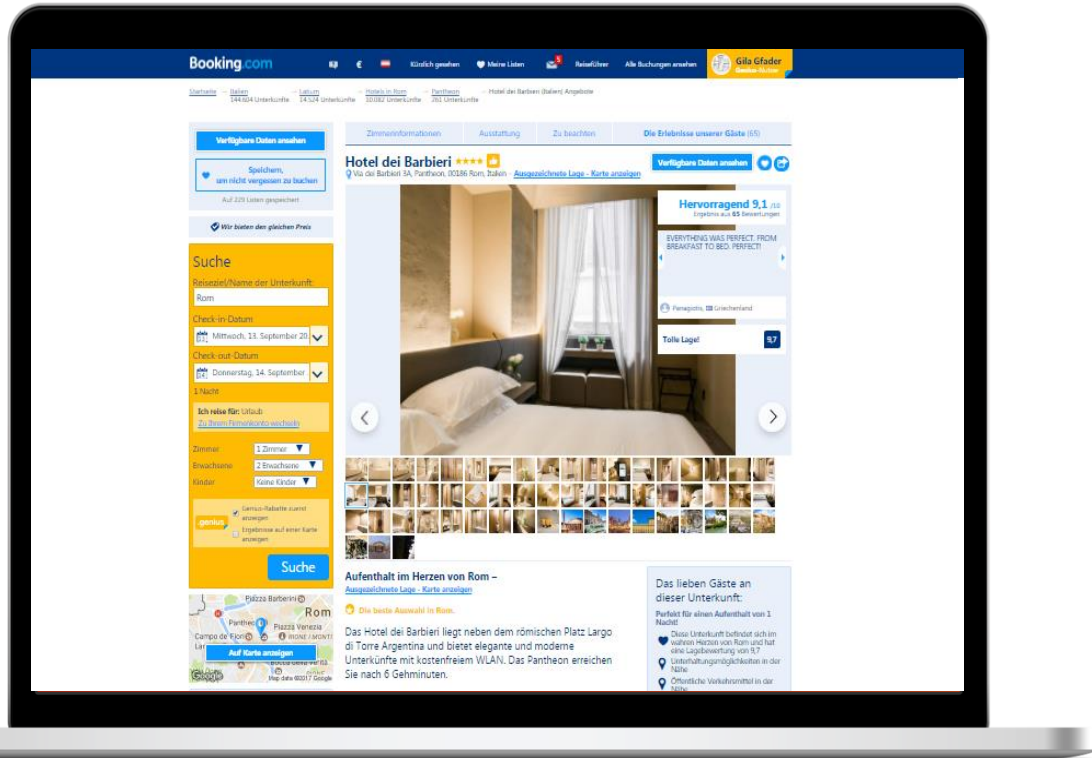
Booking.com € Kürzlich gesehen Meine Listen 5 Reiseführer Alle Buchungen ansehen Gila Gfader Genius-Nutzer

Startseite → Italien 144.604 Unterkünfte → Latium 14.524 Unterkünfte → Hotels in Rom 10.082 Unterkünfte → Pantheon 261 Unterkünfte → Hotel dei Barbieri (Italien) Angebote

Verfügbare Daten ansehen

Speichern, um nicht vergessen zu buchen

Auf 229 Listen gespeichert

Wir bieten den gleichen Preis

Suche

Reiseziel/Name der Unterkunft:

Rom

Check-in-Datum

Mittwoch, 13. September 20

Check-out-Datum

Donnerstag, 14. September

1 Nacht

Ich reise für: Urlaub

Zu Ihrem Firmenkonto wechseln

Zimmer 1 Zimmer

Erwachsene 2 Erwachsene

Kinder Keine Kinder

genius Genius-Rabatte zuerst anzeigen

Ergebnisse auf einer Karte anzeigen

Suche

Piazza Barberini Rom Pantheon Piazza Venezia Campo de' Fiori RIONE I MONTI

Auf Karte anzeigen

Google Map data ©2017 Google

Zimmerinformationen Ausstattung Zu beachten Die Erlebnisse unserer Gäste (65)

Hotel dei Barbieri ★★★★

Via dei Barbieri 5A, Pantheon, 00186 Rom, Italien – Ausgezeichnete Lage - Karte anzeigen

Verfügbare Daten ansehen

Hervorragend 9,1 /10

Ergebnis aus 65 Bewertungen

EVERYTHING WAS PERFECT. FROM BREAKFAST TO BED. PERFECT!

Panagiotis, Griechenland

Tolle Lage! 9,7

Aufenthalt im Herzen von Rom –

Ausgezeichnete Lage - Karte anzeigen

Die beste Auswahl in Rom.

Das Hotel dei Barbieri liegt neben dem römischen Platz Largo di Torre Argentina und bietet elegante und moderne Unterkünfte mit kostenfreiem WLAN. Das Pantheon erreichen Sie nach 6 Gehminuten.

Das lieben Gäste an dieser Unterkunft:

Perfekt für einen Aufenthalt von 1 Nacht!

Diese Unterkunft befindet sich im wahren Herzen von Rom und hat eine Lagebewertung von 9,7

Unterhaltungsmöglichkeiten in der Nähe

Öffentliche Verkehrsmittel in der Nähe